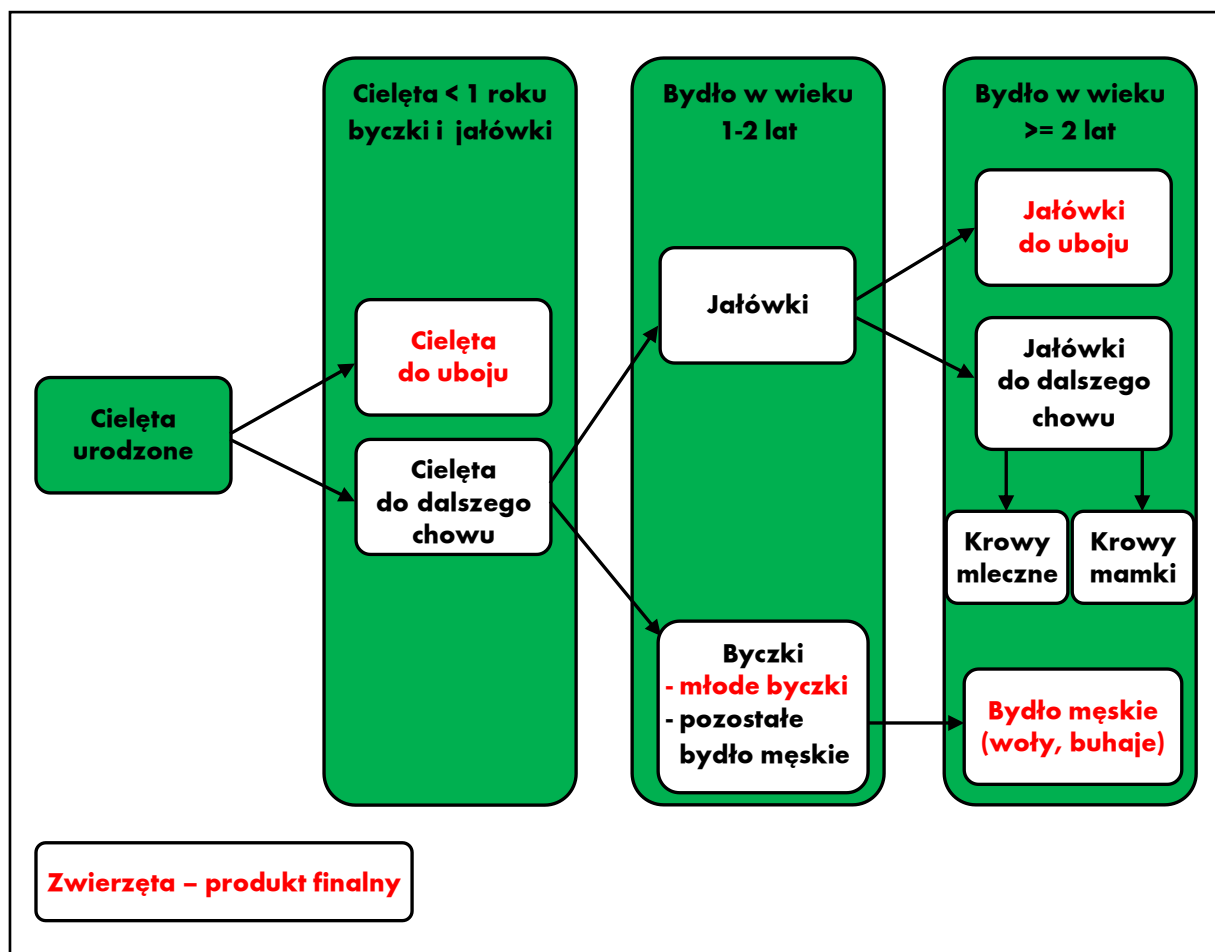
Cielęta < 1 roku byczki i jałówki

Bydło w wieku 1-2 lat

Bydło w wieku >= 2 lat

Cielęta urodzone

Cielęta do uboju

Cielęta do dalszego chowu

Jałówki

Jałówki do uboju

Jałówki do dalszego chowu

Krowy mleczne

Krowy mamki

Byczki
- młode byczki
- pozostałe bydło męskie

Bydło męskie (woły, buhaje)

Zwierzęta – produkt finalny